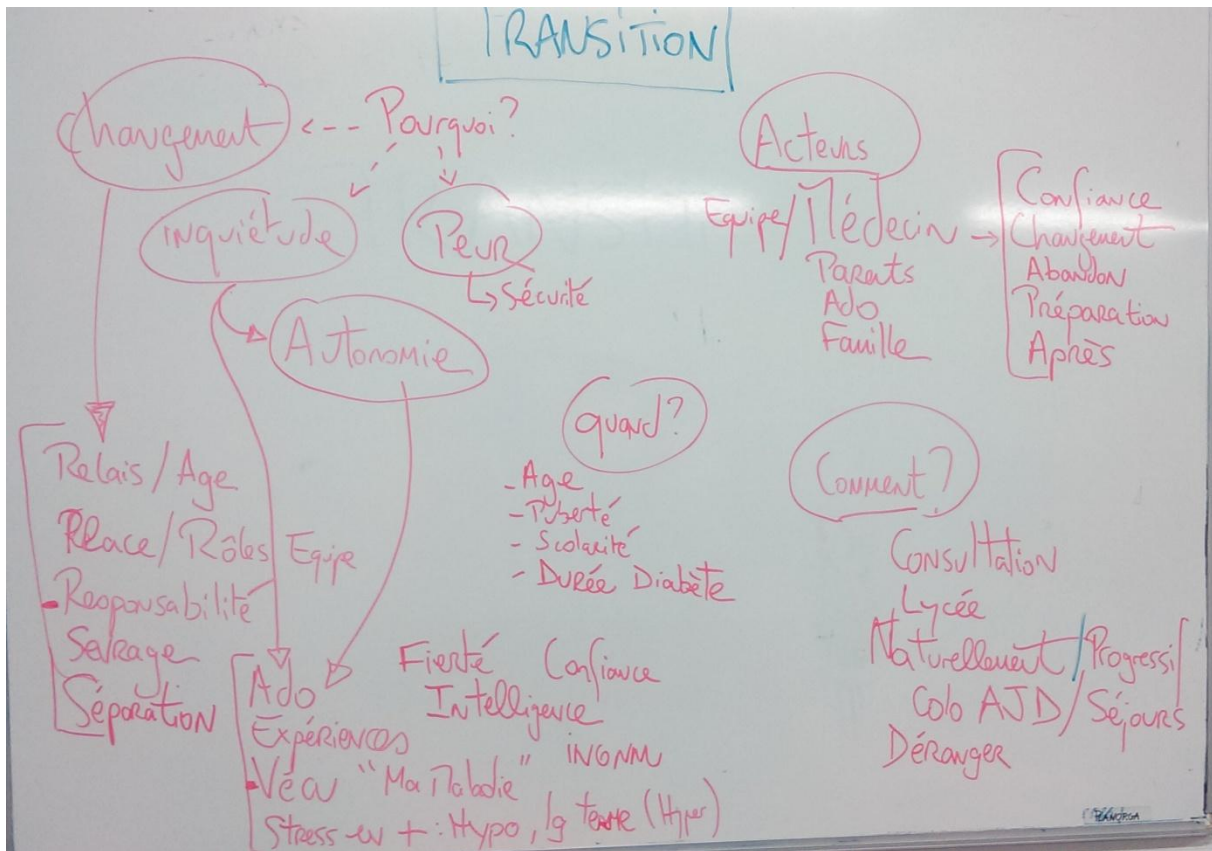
TRANSITION

Changement <--- Pourquoi?

inquiétude

Peur
↳ Sécurité

Autonomie

Relais / Age
Place / Rôles Equipe
Responsabilité
Sevrage
Séparation

Ado
Expériences
Vécu "Ma Maladie"
Stress en + : Hypo, lg terme (Hyper)

Fierté Confiance
Intelligence
INGNM

Quand?
- Age
- Puberté
- Scolarité
- Durée Diabète

Acteurs
Equipe / Médecin
Parents
Ado
Famille

Confiance
Changement
Abandon
Préparation
Après

Comment?
Consultation
Lycée
Naturellement / Progressi
Colo AJD / Séjours
Déranger